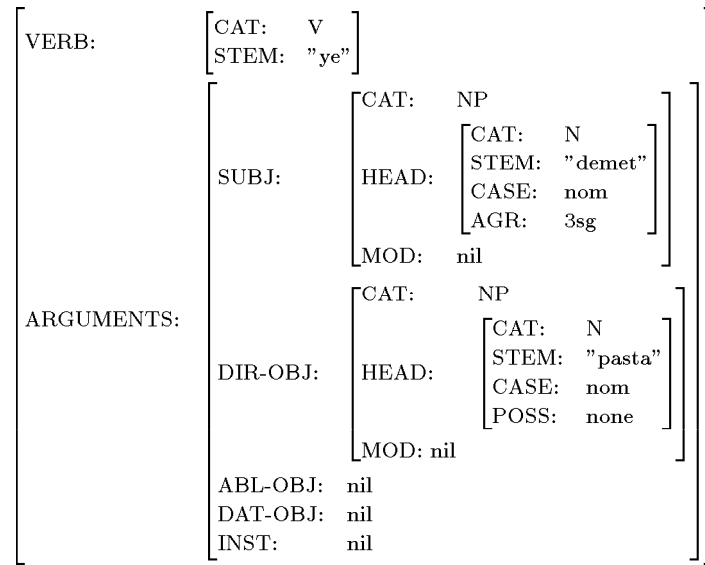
VERB: CAT: V
STEM: "ye"

ARGUMENTS:
SUBJ:
CAT: NP
HEAD:
CAT: N
STEM: "demet"
CASE: nom
AGR: 3sg
MOD: nil

DIR-OBJ:
CAT: NP
HEAD:
CAT: N
STEM: "pasta"
CASE: nom
POSS: none
MOD: nil

ABL-OBJ: nil
DAT-OBJ: nil
INST: nil